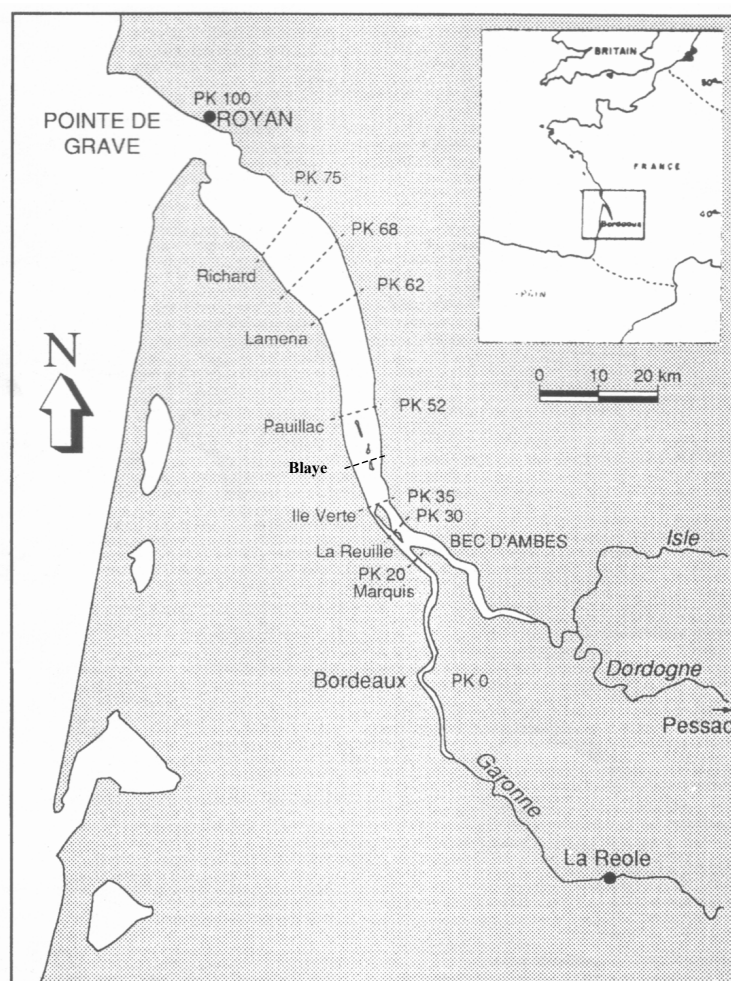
BRITAIN

FRANCE

Bordeaux

SPAIN

50°

40°

PK 100
ROYAN

POINTE DE GRAVE

PK 75

PK 68

Richard

PK 62

Lamena

N

0 10 20 km

Pauillac

PK 52

Blaye

PK 35

Ile Verte

PK 30

La Reuille

BEC D'AMBES

Isle

PK 20
Marquis

Bordeaux

PK 0

Dordogne

Pessac

Garonne

La Reole